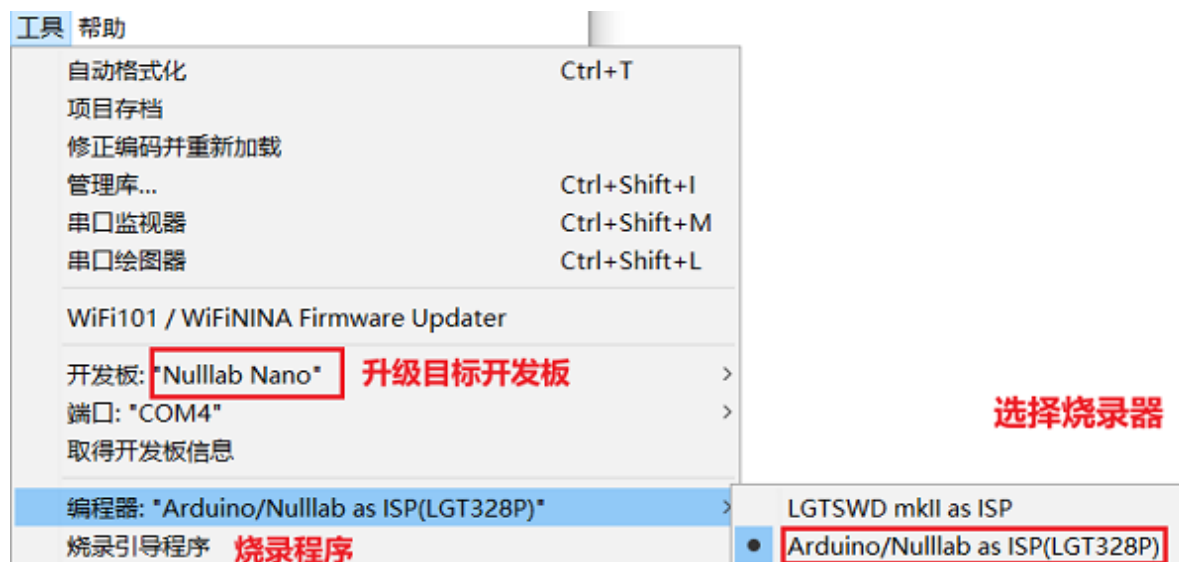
工具 帮助

自动格式化 Ctrl+T
项目存档
修正编码并重新加载
管理库... Ctrl+Shift+I
串口监视器 Ctrl+Shift+M
串口绘图器 Ctrl+Shift+L

WiFi101 / WiFiNINA Firmware Updater

开发板: "Nulllab Nano" 升级目标开发板
端口: "COM4"
取得开发板信息

选择烧录器

编程器: "Arduino/Nulllab as ISP(LGT328P)"
烧录引导程序 烧录程序

LGTSWD mkII as ISP
Arduino/Nulllab as ISP(LGT328P)